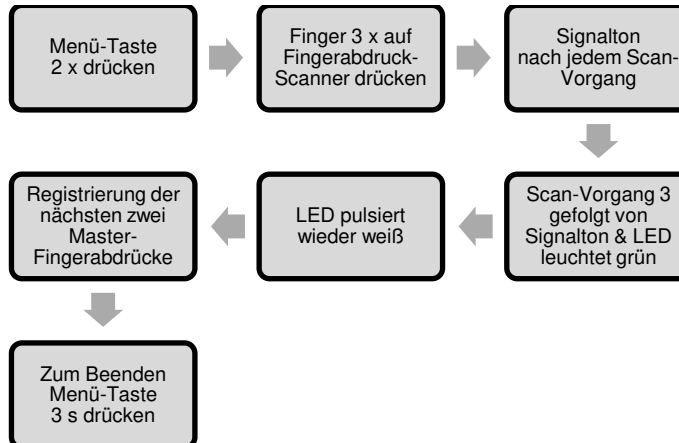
Menü-Taste 2 x drücken

Finger 3 x auf Fingerabdruck-Scanner drücken

Signalton nach jedem Scan-Vorgang

Scan-Vorgang 3 gefolgt von Signalton & LED leuchtet grün

LED pulsiert wieder weiß

Registrierung der nächsten zwei Master-Fingerabdrücke

Zum Beenden Menü-Taste 3 s drücken